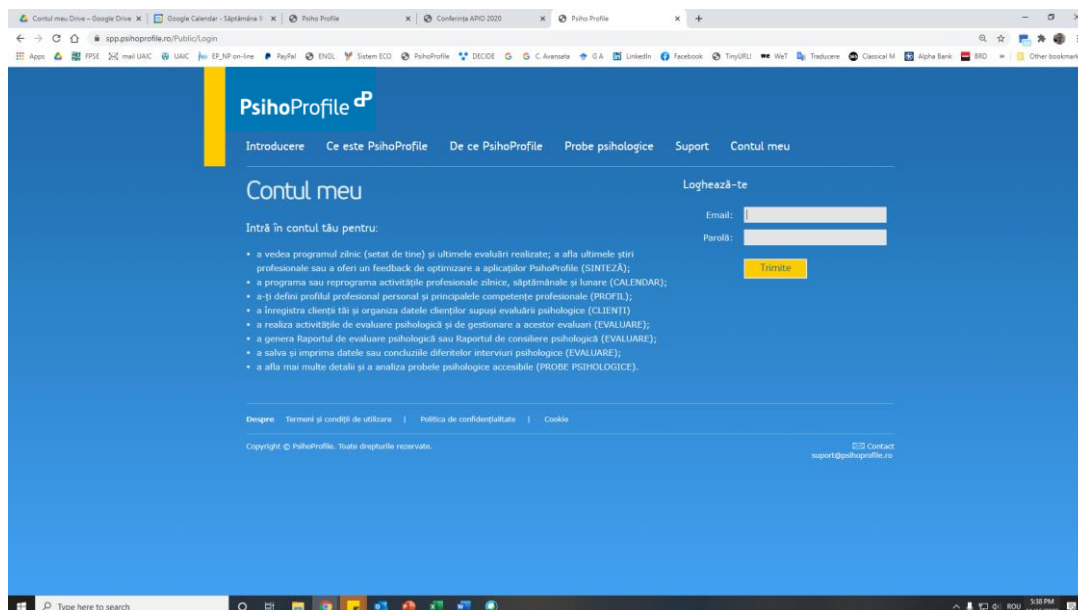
Contul meu Drive – Google Drive | Google Calendar - Săptămâna | Psiho Profile | Conferința APIO 2020 | Psiho Profile

spp.psihoprofile.ro/Public/Login

Apps FPSE mail UAIC UAIC EP_NP on-line PayPal ENGL Sistem ECO PsihoProfile DECIDE G C Avansata G A LinkedIn Facebook TinyURL! WeT Traducere Classical M Alpha Bank BRD » Other bookmarks

PsihoProfile

Introducere Ce este PsihoProfile De ce PsihoProfile Probe psihologice Suport Contul meu

Contul meu

Intră în contul tău pentru:

• a vedea programul zilnic (setat de tine) și ultimele evaluări realizate; a afla ultimele știri profesionale sau a oferi un feedback de optimizare a aplicațiilor PsihoProfile (SINTEZĂ);
• a programa sau reprograma activitățile profesionale zilnice, săptămânale și lunare (CALENDAR);
• a-ți defini profilul profesional personal și principalele competențe profesionale (PROFIL);
• a înregistra clienții tăi și organiza datele clienților supuși evaluării psihologice (CLIENȚI)
• a realiza activitățile de evaluare psihologică și de gestionare a acestor evaluari (EVALUARE);
• a genera Raportul de evaluare psihologică sau Raportul de consiliere psihologică (EVALUARE);
• a salva și imprima datele sau concluziile diferitelor interviuri psihologice (EVALUARE);
• a afla mai multe detalii și a analiza probele psihologice accesibile (PROBE PSIHOLOGICE).

Loghează-te

Email:

Parolă:

Trimite

Despre Termeni și condiții de utilizare | Politica de confidențialitate | Cookie

Copyright © PsihoProfile. Toate drepturile rezervate.

Contact
suport@psihoprofile.ro

Type here to search

ROU 5:18 PM